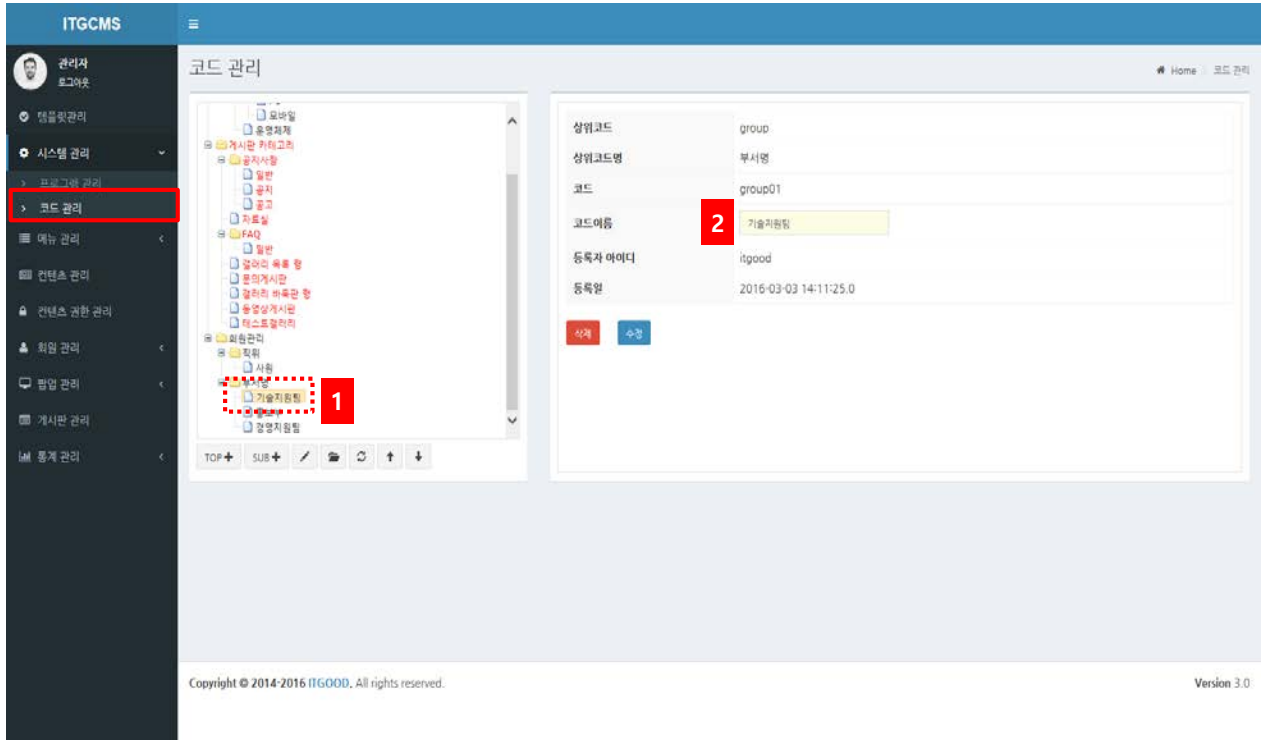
ITGCMS

관리자
로그아웃

템플릿관리
시스템 관리
프로그램 관리
코드 관리
메뉴 관리
컨텐츠 관리
컨텐츠 권한 관리
회원 관리
팝업 관리
게시판 관리
통계 관리

코드 관리

Home > 코드 관리

모바일
운영체제
게시판 카테고리
공지사항
일반
공지
공고
자료실
FAQ
일반
갤러리 목록 형
문의게시판
갤러리 바둑판 형
동영상게시판
테스트갤러리
회원관리
직위
사원
부서명
기술지원팀
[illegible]
경영지원팀

1

TOP SUB

| 상위코드 | group |
|---|---|
| 상위코드명 | 부서명 |
| 코드 | group01 |
| 코드이름 | 기술지원팀 |
| 등록자 아이디 | itgood |
| 등록일 | 2016-03-03 14:11:25.0 |

2

삭제 수정

Copyright © 2014-2016 ITGOOD. All rights reserved.

Version 3.0